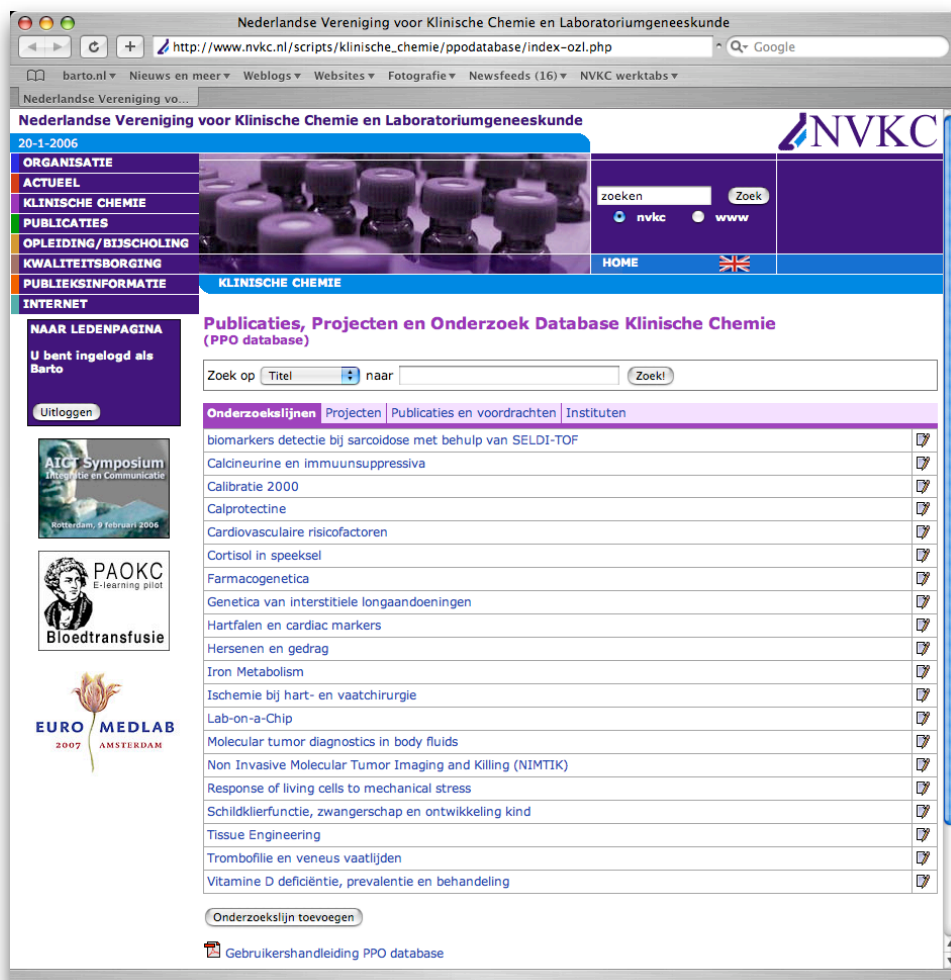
Nederlandse Vereniging voor Klinische Chemie en Laboratoriumgeneeskunde

http://www.nvkc.nl/scripts/klinische_chemie/ppodatabase/index-ozl.php

Google

barto.nl ▾ Nieuws en meer ▾ Weblogs ▾ Websites ▾ Fotografie ▾ Newsfeeds (16) ▾ NVKC werktabs ▾

Nederlandse Vereniging vo...

Nederlandse Vereniging voor Klinische Chemie en Laboratoriumgeneeskunde

NVKC

20-1-2006

ORGANISATIE
ACTUEEL
KLINISCHE CHEMIE
PUBLICATIES
OPLEIDING/BIJSCHOLING
KWALITEITSBORGING
PUBLIEKSINFORMATIE
INTERNET

zoeken Zoek
nvkc www

HOME

KLINISCHE CHEMIE

NAAR LEDENPAGINA

U bent ingelogd als Barto

Uitloggen

AICT Symposium
Integratie en Communicatie
Rotterdam, 9 februari 2006

PAOKC
E-learning pilot
Bloedtransfusie

EURO MEDLAB
2007 AMSTERDAM

Publicaties, Projecten en Onderzoek Database Klinische Chemie
(PPO database)

Zoek op Titel naar Zoek!

Onderzoekslijnen | Projecten | Publicaties en voordrachten | Instituten

biomarkers detectie bij sarcoidose met behulp van SELDI-TOF
Calcineurine en immuunsuppressiva
Calibratie 2000
Calprotectine
Cardiovasculaire risicofactoren
Cortisol in speeksel
Farmacogenetica
Genetica van interstitiele longaandoeningen
Hartfalen en cardiac markers
Hersenen en gedrag
Iron Metabolism
Ischemie bij hart- en vaatchirurgie
Lab-on-a-Chip
Molecular tumor diagnostics in body fluids
Non Invasive Molecular Tumor Imaging and Killing (NIMTIK)
Response of living cells to mechanical stress
Schildklierfunctie, zwangerschap en ontwikkeling kind
Tissue Engineering
Trombofilie en veneus vaatlijden
Vitamine D deficiëntie, prevalentie en behandeling

Onderzoekslijn toevoegen

Gebruikershandleiding PPO database